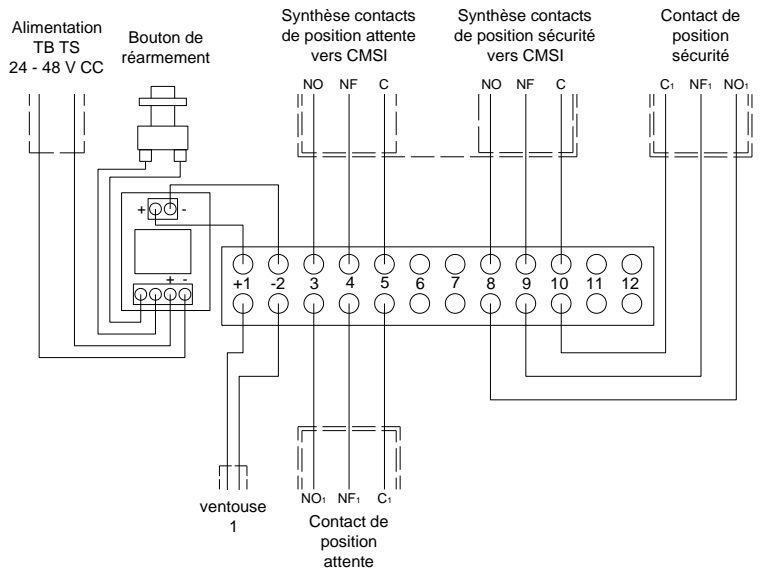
Alimentation TB TS 24 - 48 V CC

Bouton de réarmement

Synthèse contacts de position attente vers CMSI

Synthèse contacts de position sécurité vers CMSI

Contact de position sécurité

NO NF C

NO NF C

$C_1$ $NF_1$ $NO_1$

+ -

+ -

+1 -2 3 4 5 6 7 8 9 10 11 12

ventouse 1

$NO_1$ $NF_1$ $C_1$

Contact de position attente